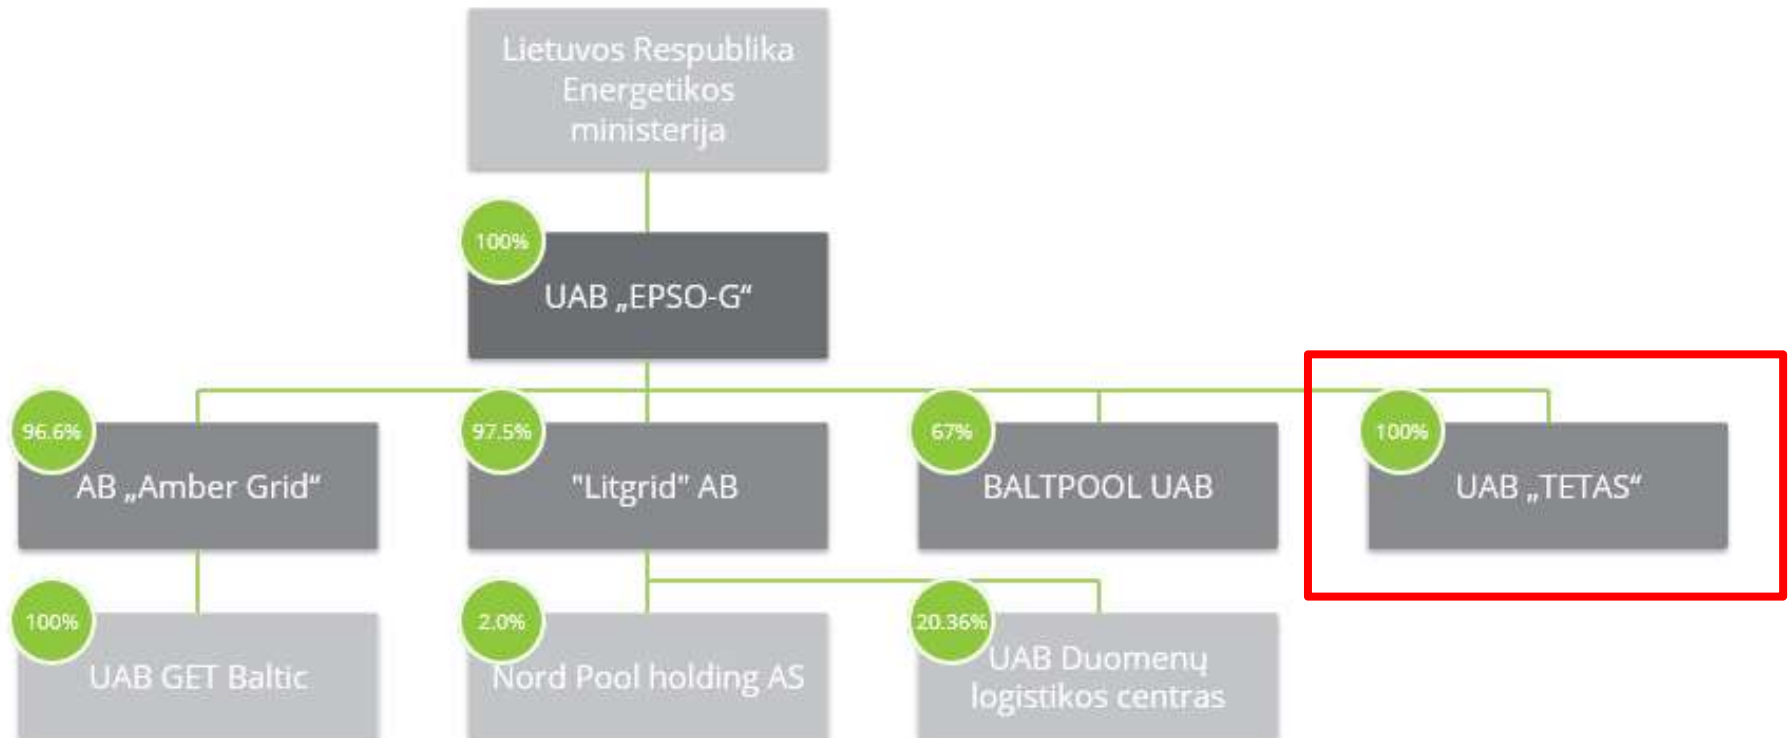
Lietuvos Respublika Energetikos ministerija

100%
UAB „EPSO-G“

96.6%
AB „Amber Grid“

97.5%
"Litgrid" AB

67%
BALTPOOL UAB

100%
UAB „TETAS“

100%
UAB GET Baltic

2.0%
Nord Pool holding AS

20.36%
UAB Duomenų logistikos centras